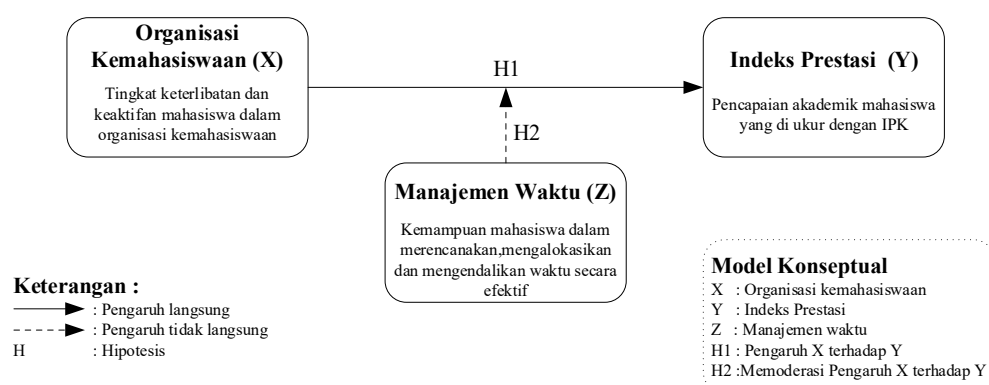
Organisasi Kemahasiswaan (X)

Tingkat keterlibatan dan keaktifan mahasiswa dalam organisasi kemahasiswaan

H1

Indeks Prestasi (Y)

Pencapaian akademik mahasiswa yang di ukur dengan IPK

H2

Manajemen Waktu (Z)

Kemampuan mahasiswa dalam merencanakan,mengalokasikan dan mengendalikan waktu secara efektif

Keterangan :
: Pengaruh langsung
: Pengaruh tidak langsung
H : Hipotesis

Model Konseptual
X : Organisasi kemahasiswaan
Y : Indeks Prestasi
Z : Manajemen waktu
H1 : Pengaruh X terhadap Y
H2 :Memoderasi Pengaruh X terhadap Y